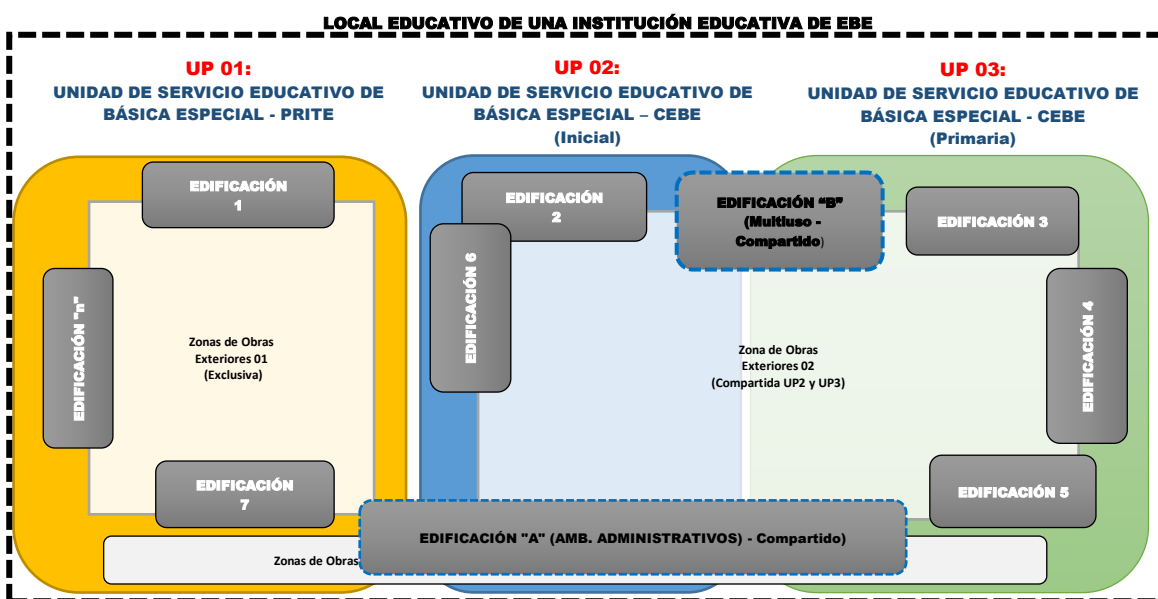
LOCAL EDUCATIVO DE UNA INSTITUCIÓN EDUCATIVA DE EBE

UP 01:
UNIDAD DE SERVICIO EDUCATIVO DE BÁSICA ESPECIAL - PRITE

UP 02:
UNIDAD DE SERVICIO EDUCATIVO DE BÁSICA ESPECIAL – CEBE
(Inicial)

UP 03:
UNIDAD DE SERVICIO EDUCATIVO DE BÁSICA ESPECIAL - CEBE
(Primaria)

EDIFICACIÓN 1

EDIFICACIÓN "n"

Zonas de Obras Exteriores 01 (Exclusiva)

EDIFICACIÓN 7

EDIFICACIÓN 2

EDIFICACIÓN 6

EDIFICACIÓN "B" (Multiuso - Compartido)

Zona de Obras Exteriores 02 (Compartida UP2 y UP3)

EDIFICACIÓN 3

EDIFICACIÓN 4

EDIFICACIÓN 5

Zonas de Obras

EDIFICACIÓN "A" (AMB. ADMINISTRATIVOS) - Compartido)